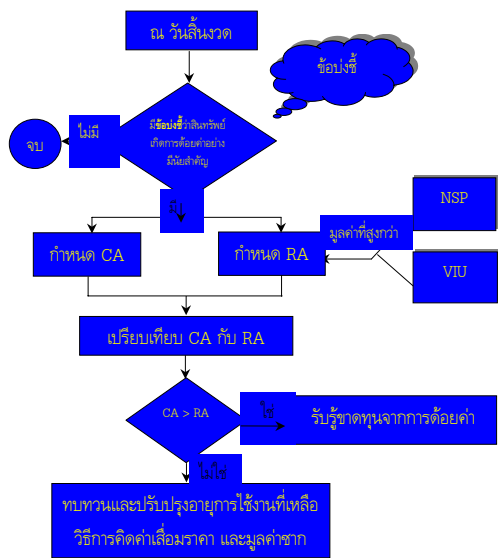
ณ วันสิ้นงวด

ข้อบ่งชี้

มีข้อบ่งชี้ว่าสินทรัพย์เกิดการด้อยค่าอย่างมีนัยสำคัญ

ไม่มี

จบ

มี

กำหนด CA

กำหนด RA

มูลค่าที่สูงกว่า

NSP

VIU

เปรียบเทียบ CA กับ RA

CA > RA

ใช่

รับรู้ขาดทุนจากการด้อยค่า

ไม่ใช่

ทบทวนและปรับปรุงอายุการใช้งานที่เหลือ วิธีการคิดค่าเสื่อมราคา และมูลค่าซาก